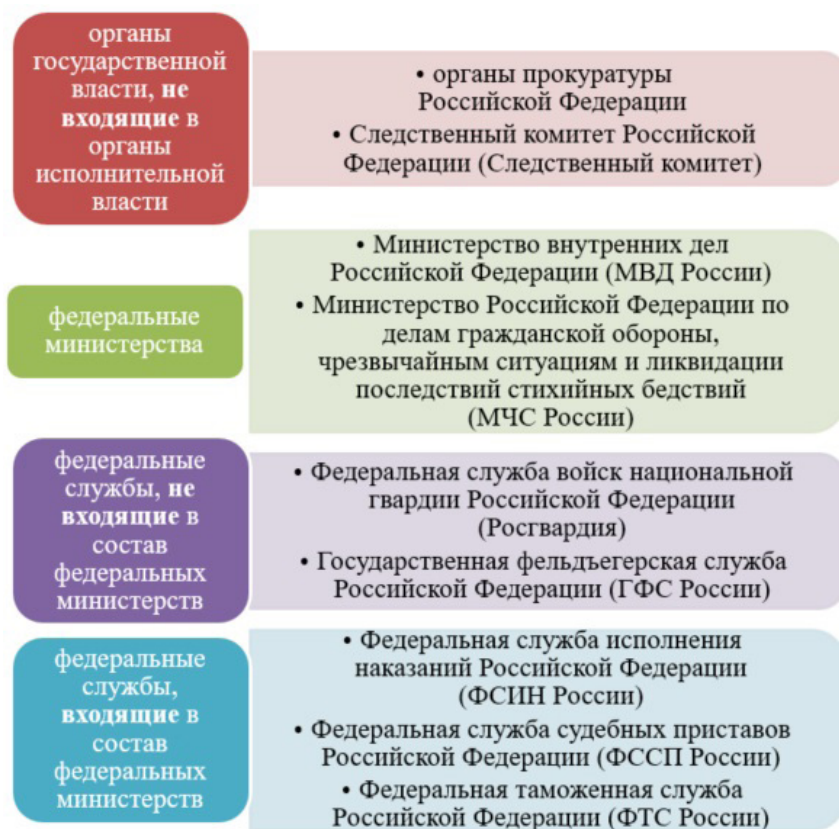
органы государственной власти, **не входящие** в органы исполнительной власти

• органы прокуратуры Российской Федерации
• Следственный комитет Российской Федерации (Следственный комитет)

федеральные министерства

• Министерство внутренних дел Российской Федерации (МВД России)
• Министерство Российской Федерации по делам гражданской обороны, чрезвычайным ситуациям и ликвидации последствий стихийных бедствий (МЧС России)

федеральные службы, **не входящие** в состав федеральных министерств

• Федеральная служба войск национальной гвардии Российской Федерации (Росгвардия)
• Государственная фельдъегерская служба Российской Федерации (ГФС России)

федеральные службы, **входящие** в состав федеральных министерств

• Федеральная служба исполнения наказаний Российской Федерации (ФСИН России)
• Федеральная служба судебных приставов Российской Федерации (ФССП России)
• Федеральная таможенная служба Российской Федерации (ФТС России)